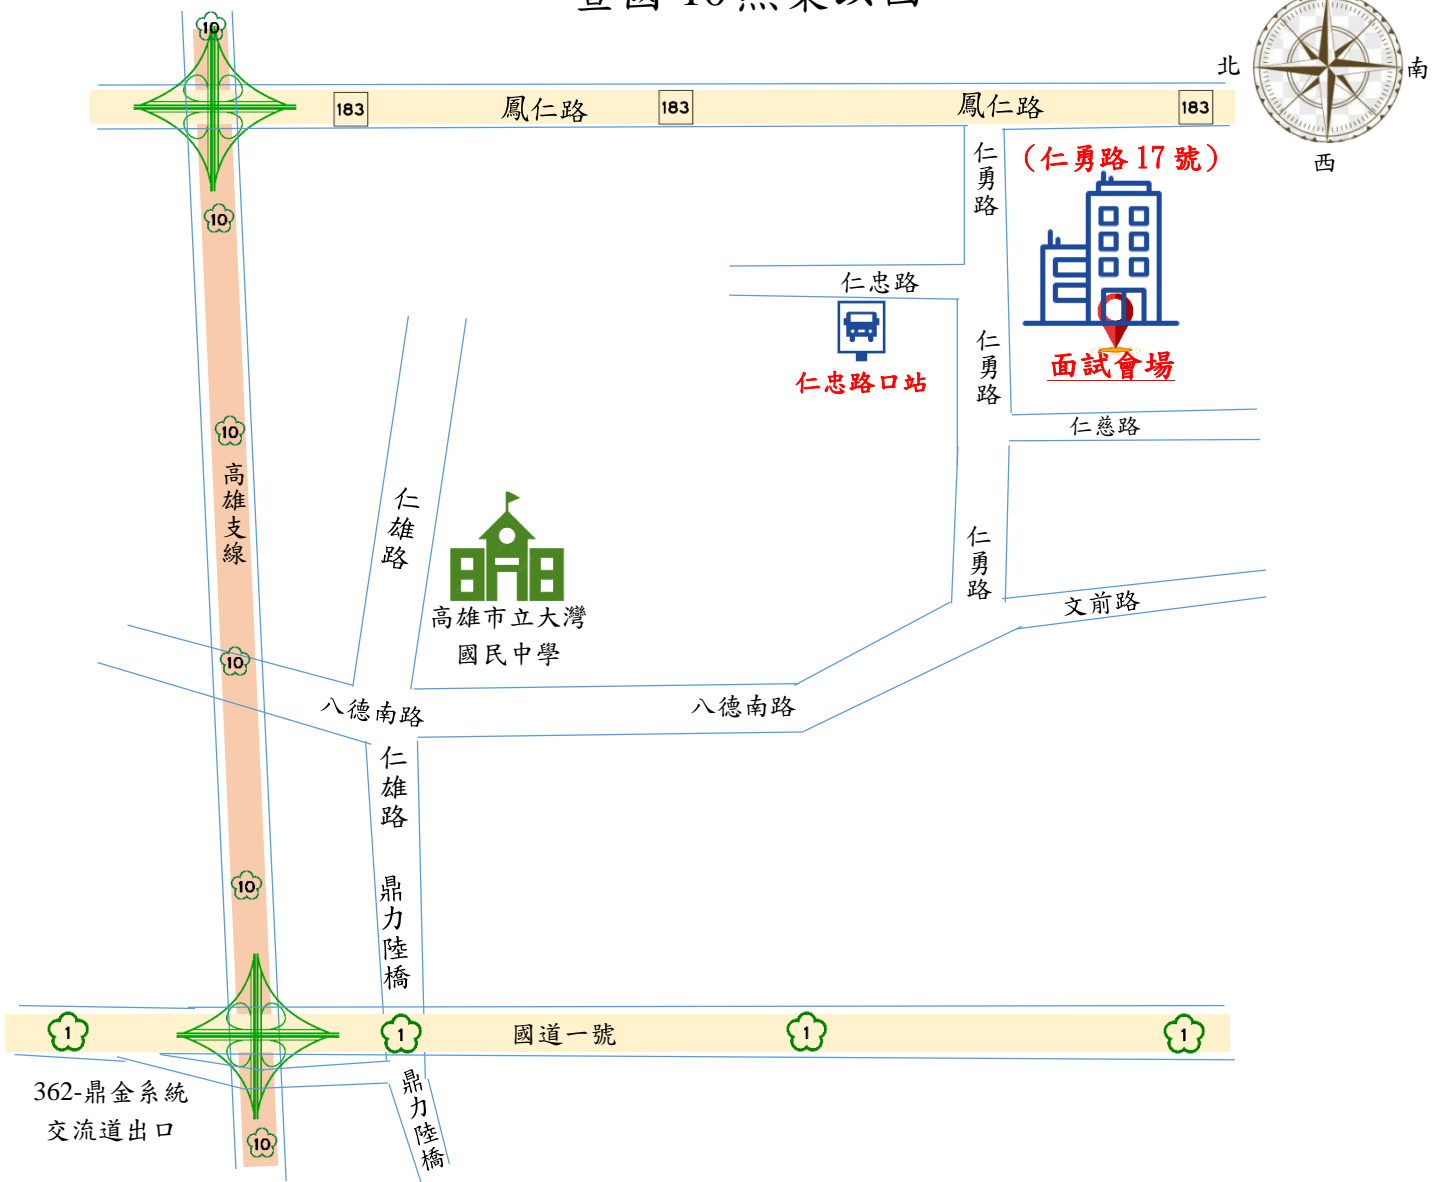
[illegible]

北
南
西

10
183
鳳仁路
183
鳳仁路
183

仁勇路
（仁勇路 17 號）
10
仁忠路
仁勇路
面試會場
仁忠路口站
仁慈路
10
高雄支線
仁雄路
高雄市立大灣國民中學
仁勇路
文前路
10
八德南路
八德南路
仁雄路
鼎力陸橋
10
1
1
國道一號
1
1
362-鼎金系統交流道出口
鼎力陸橋
10